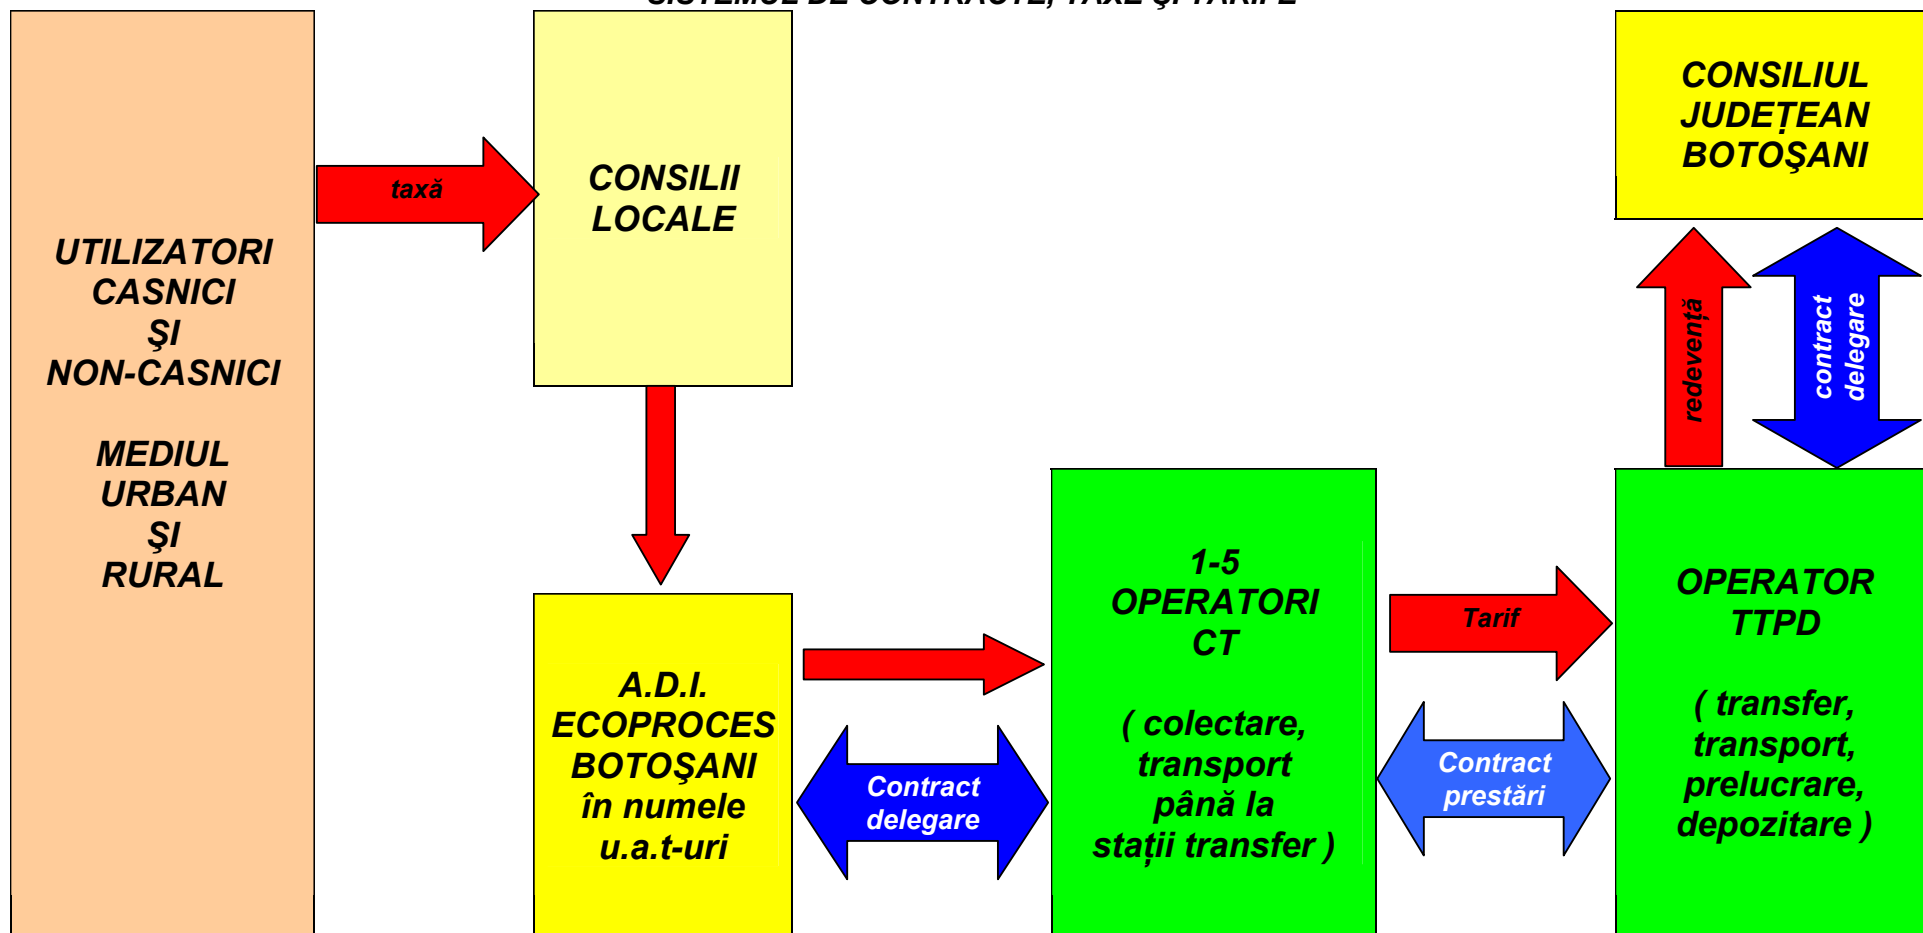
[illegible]

UTILIZATORI CASNICI ŞI NON-CASNICI

MEDIUL URBAN ŞI RURAL

taxă

CONSILII LOCALE

CONSILIUL JUDEȚEAN BOTOŞANI

redevență

contract delegare

A.D.I. ECOPROCES BOTOŞANI în numele u.a.t-uri

Contract delegare

1-5 OPERATORI CT

( colectare, transport până la stații transfer )

Tarif

Contract prestări

OPERATOR TTPD

( transfer, transport, prelucrare, depozitare )